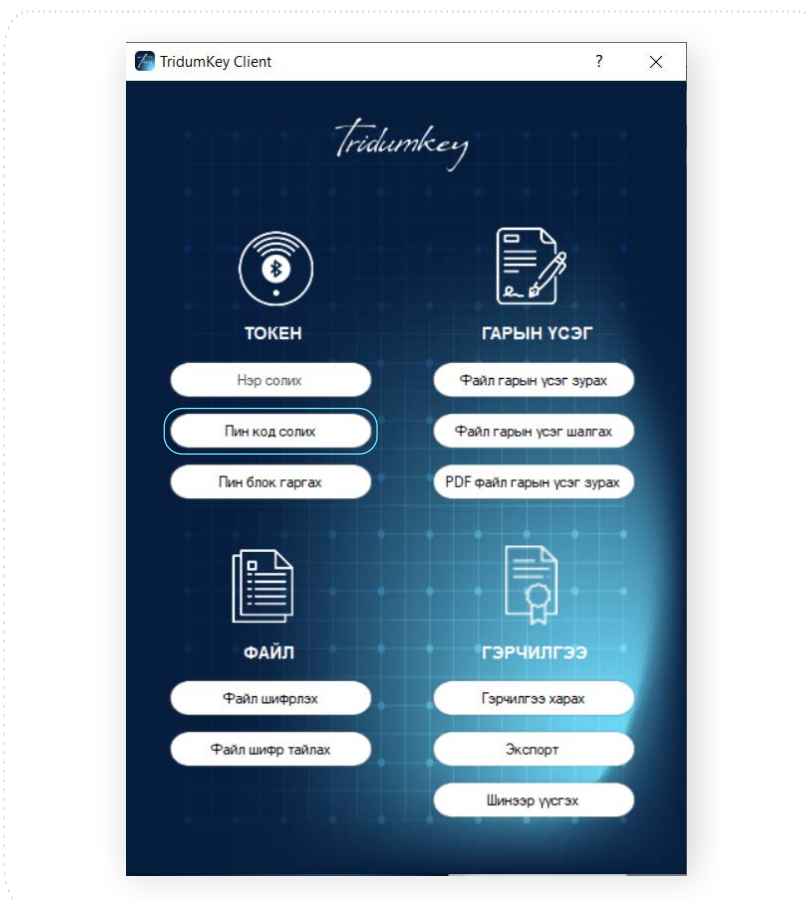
TridumKey Client ? ✕

Tridumkey

ТОКЕН

Нэр солих

Пин код солих

Пин блок гаргах

ГАРЫН ҮСЭГ

Файл гарын үсэг зурах

Файл гарын үсэг шалгах

PDF файл гарын үсэг зурах

ФАЙЛ

Файл шифрлэх

Файл шифр тайлах

ГЭРЧИЛГЭЭ

Гэрчилгээ харах

Экспорт

Шинээр үүсгэх